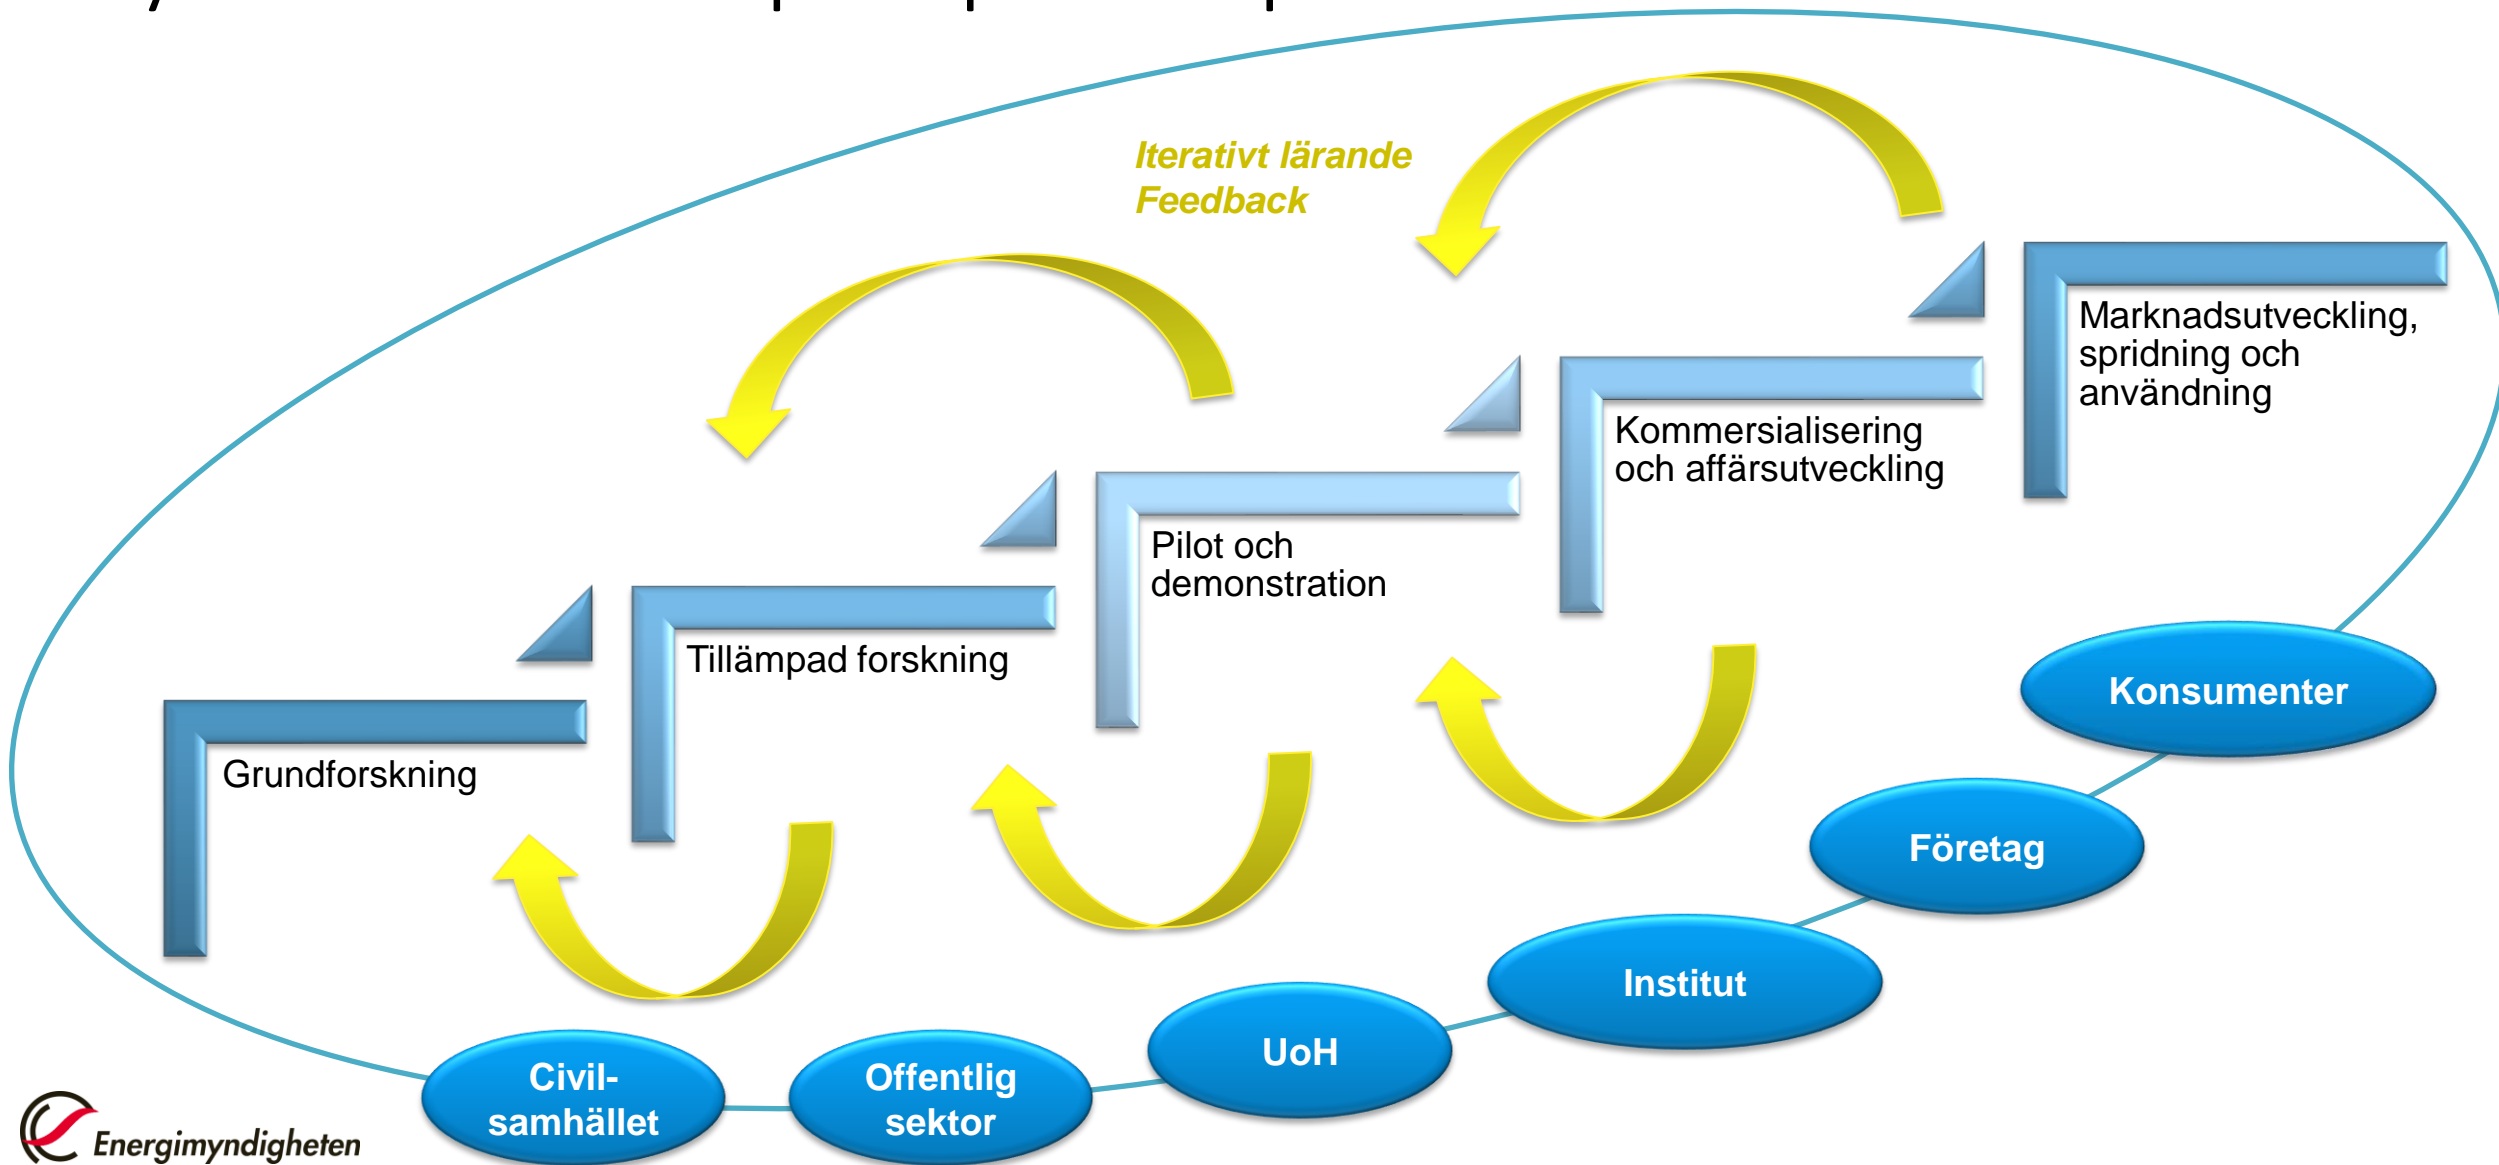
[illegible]

Iterativt lärande
Feedback

Marknadsutveckling, spridning och användning

Kommersialisering och affärsutveckling

Pilot och demonstration

Tillämpad forskning

Grundforskning

Konsumenter

Företag

Institut

UoH

Offentlig sektor

Civil-samhället

Energimyndigheten